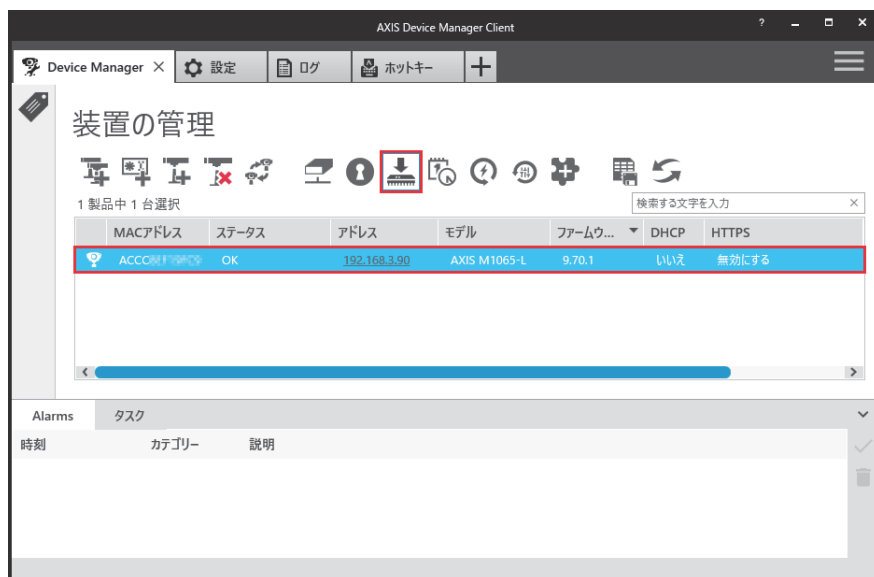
AXIS Device Manager Client

? – □ ×

Device Manager × 設定 ログ ホットキー +

装置の管理

1 製品中 1 台選択

検索する文字を入力

| | MACアドレス | ステータス | アドレス | モデル | ファームウ... | DHCP | HTTPS |
|---|---|---|---|---|---|---|---|
| | ACCC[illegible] | OK | 192.168.3.90 | AXIS M1065-L | 9.70.1 | いいえ | 無効にする |

Alarms タスク

時刻 カテゴリー 説明